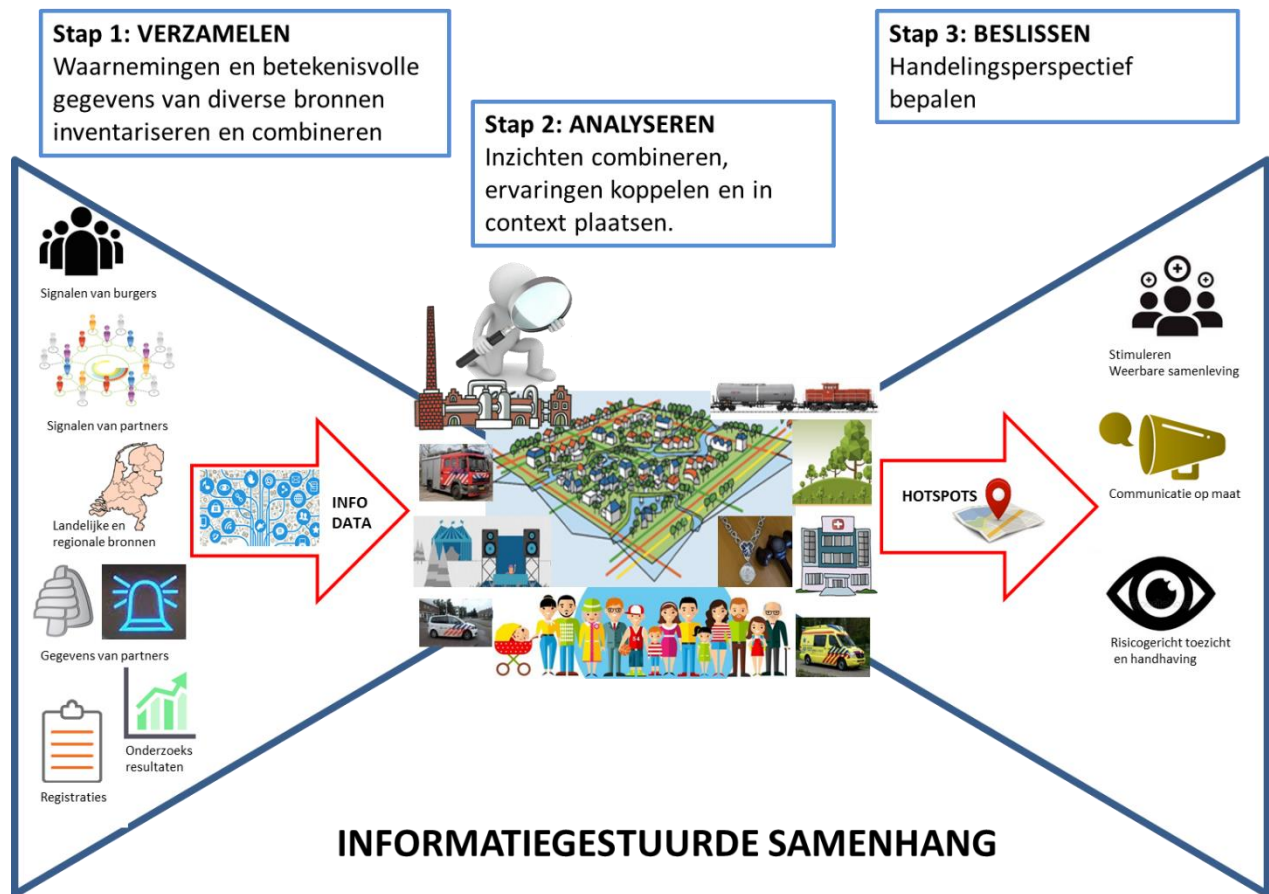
Stap 1: VERZAMELEN
Waarnemingen en betekenisvolle gegevens van diverse bronnen inventariseren en combineren

Stap 2: ANALYSEREN
Inzichten combineren, ervaringen koppelen en in context plaatsen.

Stap 3: BESLISSEN
Handelingsperspectief bepalen

Signalen van burgers

Signalen van partners

Landelijke en regionale bronnen

Gegevens van partners

Registraties

Onderzoeks resultaten

INFO DATA

HOTSPOTS

Stimuleren
Weerbare samenleving

Communicatie op maat

Risicogericht toezicht en handhaving

INFORMATIEGESTUURDE SAMENHANG